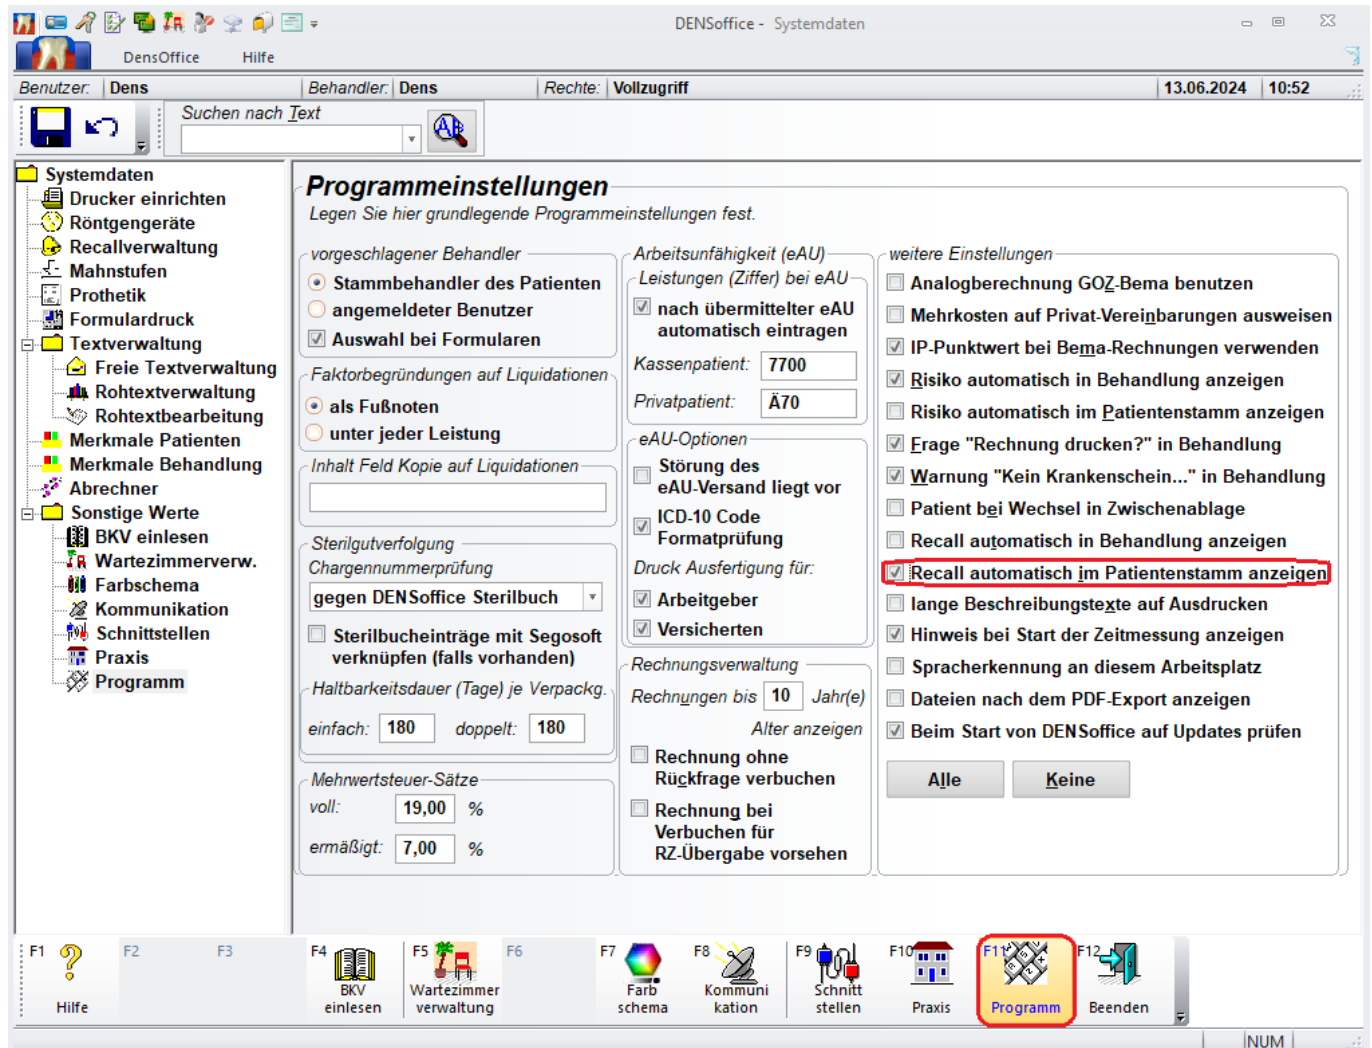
DENSoffice - Systemdaten

DensOffice Hilfe

Benutzer: Dens | Behandler: Dens | Rechte: Vollzugriff | 13.06.2024 | 10:52

Suchen nach Text

Systemdaten
Drucker einrichten
Röntgengeräte
Recallverwaltung
Mahnstufen
Prothetik
Formulardruck
Textverwaltung
Freie Textverwaltung
Rohtextverwaltung
Rohtextbearbeitung
Merkmale Patienten
Merkmale Behandlung
Abrechner
Sonstige Werte
BKV einlesen
Wartezimmerverw.
Farbschema
Kommunikation
Schnittstellen
Praxis
Programm

Programmeinstellungen
Legen Sie hier grundlegende Programmeinstellungen fest.

vorgeschlagener Behandler
Stammbehandler des Patienten
angemeldeter Benutzer
Auswahl bei Formularen

Faktorbegründungen auf Liquidationen
als Fußnoten
unter jeder Leistung

Inhalt Feld Kopie auf Liquidationen

Sterilgutverfolgung
Chargennummerprüfung
gegen DENSoffice Sterilbuch
Sterilbucheinträge mit Segosoft verknüpfen (falls vorhanden)
Haltbarkeitsdauer (Tage) je Verpackg.
einfach: 180 doppelt: 180

Mehrwertsteuer-Sätze
voll: 19,00 %
ermäßigt: 7,00 %

Arbeitsunfähigkeit (eAU)
Leistungen (Ziffer) bei eAU
nach übermittelter eAU automatisch eintragen
Kassenpatient: 7700
Privatpatient: Ä70

eAU-Optionen
Störung des eAU-Versand liegt vor
ICD-10 Code Formatprüfung
Druck Ausfertigung für:
Arbeitgeber
Versicherten

Rechnungsverwaltung
Rechnungen bis 10 Jahr(e)
Alter anzeigen
Rechnung ohne Rückfrage verbuchen
Rechnung bei Verbuchen für RZ-Übergabe vorsehen

weitere Einstellungen
Analogberechnung GOZ-Bema benutzen
Mehrkosten auf Privat-Vereinbarungen ausweisen
IP-Punktwert bei Bema-Rechnungen verwenden
Risiko automatisch in Behandlung anzeigen
Risiko automatisch im Patientenstamm anzeigen
Frage "Rechnung drucken?" in Behandlung
Warnung "Kein Krankenschein..." in Behandlung
Patient bei Wechsel in Zwischenablage
Recall automatisch in Behandlung anzeigen
Recall automatisch im Patientenstamm anzeigen
lange Beschreibungstexte auf Ausdrucken
Hinweis bei Start der Zeitmessung anzeigen
Spracherkennung an diesem Arbeitsplatz
Dateien nach dem PDF-Export anzeigen
Beim Start von DENSoffice auf Updates prüfen
Alle Keine

F1 Hilfe | F2 | F3 | F4 BKV einlesen | F5 Wartezimmer verwaltung | F6 | F7 Farb schema | F8 Kommuni kation | F9 Schnitt stellen | F10 Praxis | F11 Programm | F12 Beenden

NUM